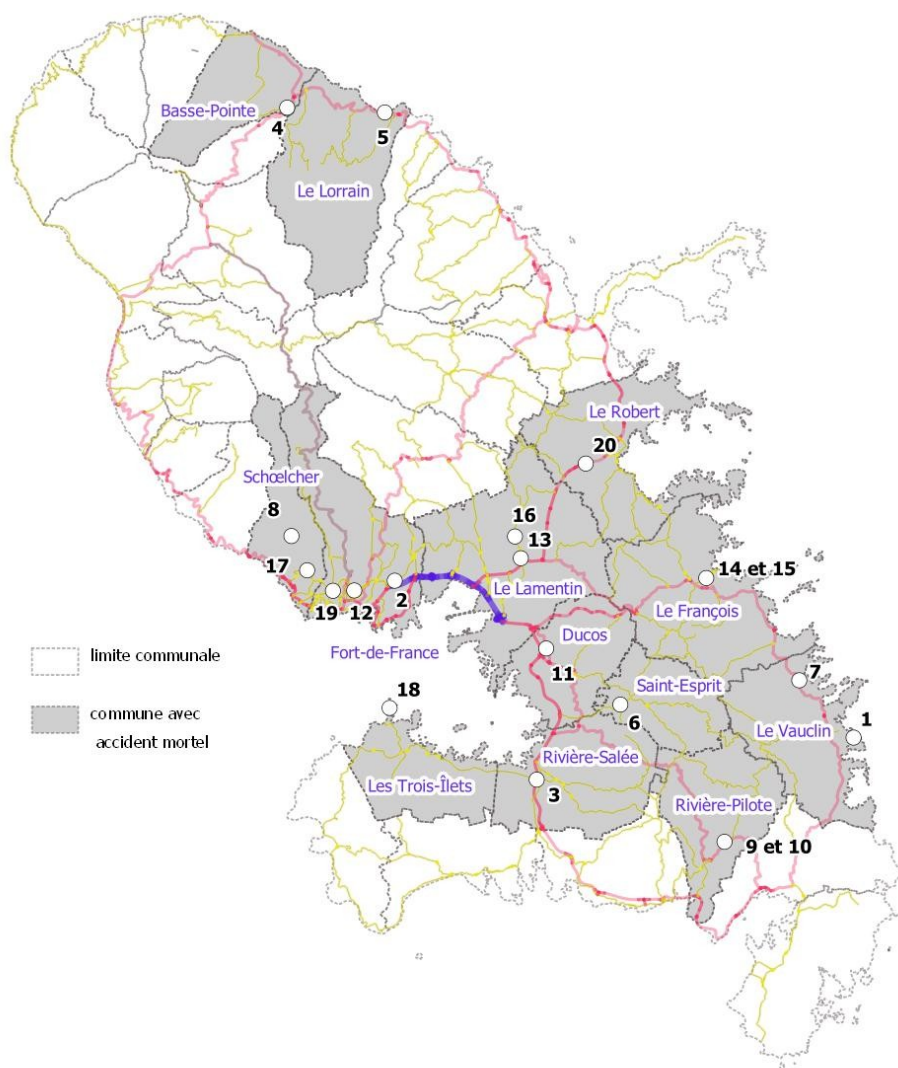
Basse-Pointe
4
5
Le Lorrain
Le Robert
20
Schœlcher
8
16
13
17
19
12
2
Le Lamentin
14 et 15
Le François
Fort-de-France
Ducos
11
limite communale
7
18
Saint-Esprit
commune avec accident mortel
6
1
Le Vauclin
Rivière-Salée
Les Trois-Îlets
3
Rivière-Pilote
9 et 10